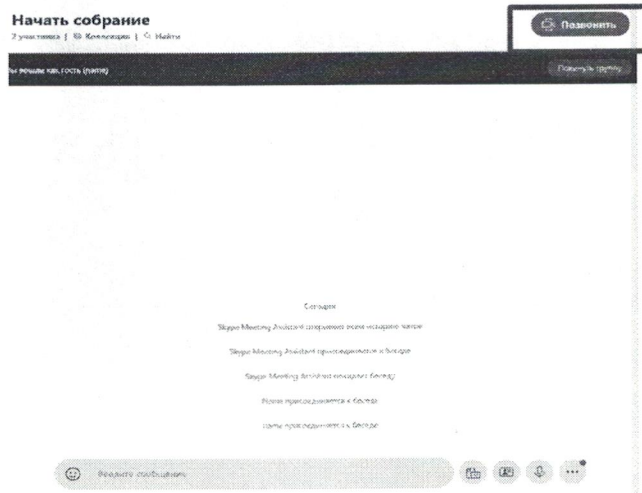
Начать собрание
2 участника | Коллекция | Найти

Позвонить

Вы вошли как гость (питер)

Покинуть группу

Сегодня

Skype Meeting Assistant сохраняет всем история чатов

Skype Meeting Assistant присоединяется к беседе

Skype Meeting Assistant покидает беседу

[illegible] присоединяется к беседе

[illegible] присоединяется к беседе

Введите сообщение